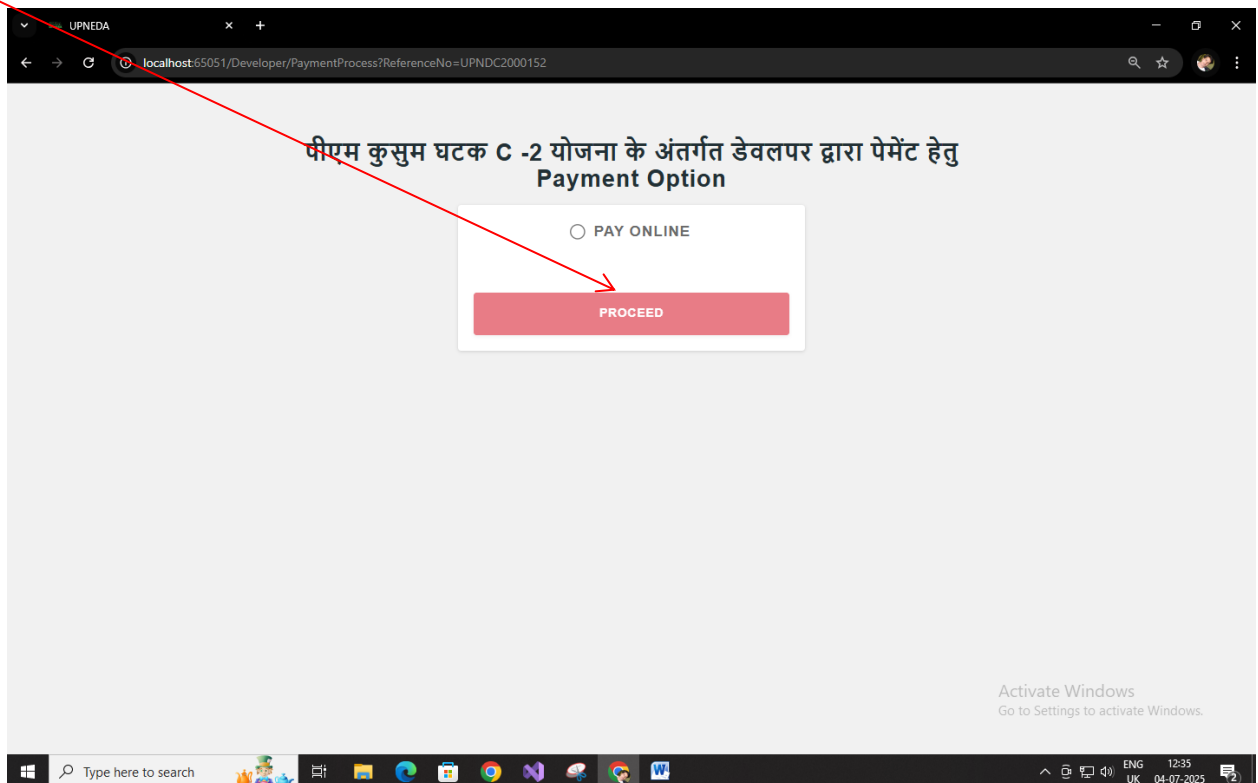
UPNEDA

localhost:65051/Developer/PaymentProcess?ReferenceNo=UPNDC2000152

पीएम कुसुम घटक C -2 योजना के अंतर्गत डेवलपर द्वारा पेमेंट हेतु
Payment Option

PAY ONLINE

PROCEED

Activate Windows
Go to Settings to activate Windows.

Type here to search

ENG UK 12:35 04-07-2025